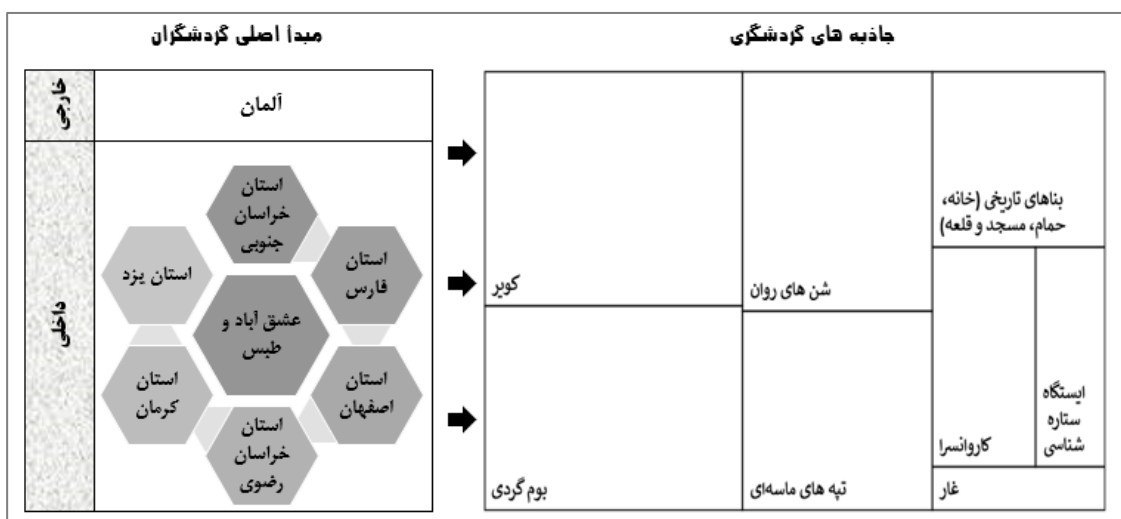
جاذبه های گردشگری

مبدا اصلی گردشگران

| خارجی | آلمان |
|---|---|
| داخلی | استان خراسان جنوبی، استان فارس، استان اصفهان، استان خراسان رضوی، استان کرمان، استان یزد، عشق آباد و طبس |

بناهای تاریخی (خانه، حمام، مسجد و قلعه)

شن های روان

کویر

ایستگاه ستاره شناسی

کاروانسرا

غار

تپه های ماسه‌ای

بوم گردی